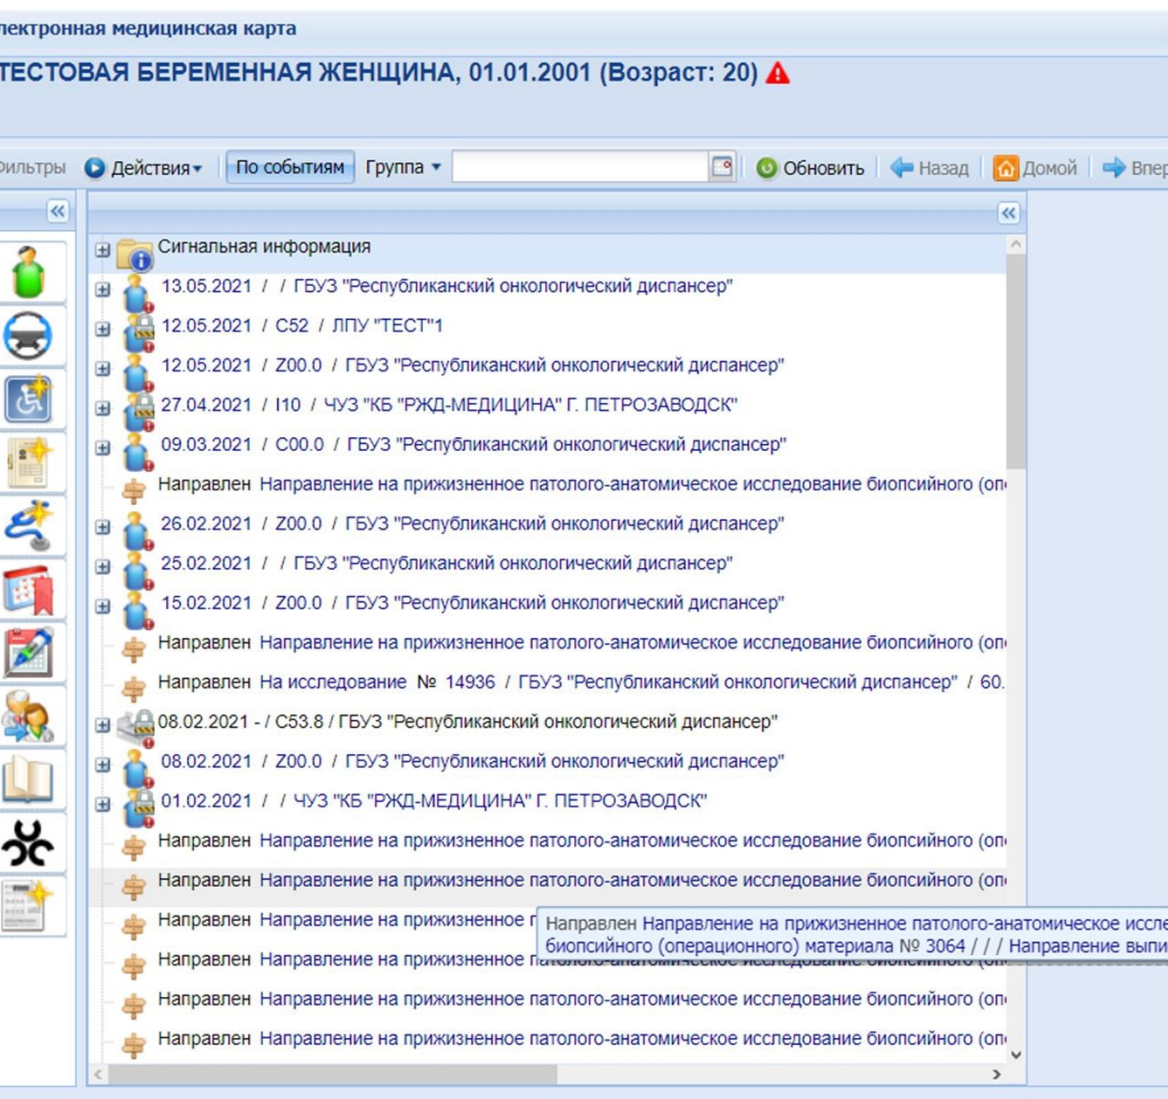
лектронная медицинская карта

ТЕСТОВАЯ БЕРЕМЕННАЯ ЖЕНЩИНА, 01.01.2001 (Возраст: 20)

ильтры Действия По событиям Группа Обновить Назад Домой Впер

Сигнальная информация
13.05.2021 / / ГБУЗ "Республиканский онкологический диспансер"
12.05.2021 / C52 / ЛПУ "ТЕСТ"1
12.05.2021 / Z00.0 / ГБУЗ "Республиканский онкологический диспансер"
27.04.2021 / I10 / ЧУЗ "КБ "РЖД-МЕДИЦИНА" Г. ПЕТРОЗАВОДСК"
09.03.2021 / C00.0 / ГБУЗ "Республиканский онкологический диспансер"
Направлен Направление на прижизненное патолого-анатомическое исследование биопсийного (оп
26.02.2021 / Z00.0 / ГБУЗ "Республиканский онкологический диспансер"
25.02.2021 / / ГБУЗ "Республиканский онкологический диспансер"
15.02.2021 / Z00.0 / ГБУЗ "Республиканский онкологический диспансер"
Направлен Направление на прижизненное патолого-анатомическое исследование биопсийного (оп
Направлен На исследование № 14936 / ГБУЗ "Республиканский онкологический диспансер" / 60.
08.02.2021 - / C53.8 / ГБУЗ "Республиканский онкологический диспансер"
08.02.2021 / Z00.0 / ГБУЗ "Республиканский онкологический диспансер"
01.02.2021 / / ЧУЗ "КБ "РЖД-МЕДИЦИНА" Г. ПЕТРОЗАВОДСК"
Направлен Направление на прижизненное патолого-анатомическое исследование биопсийного (оп
Направлен Направление на прижизненное патолого-анатомическое исследование биопсийного (оп
Направлен Направление на прижизненное п
Направлен Направление на прижизненное патолого-анатомическое исследование биопсийного (оп
Направлен Направление на прижизненное патолого-анатомическое исследование биопсийного (оп
Направлен Направление на прижизненное патолого-анатомическое исследование биопсийного (оп

Направлен Направление на прижизненное патолого-анатомическое иссле биопсийного (операционного) материала № 3064 / / / Направление выпи